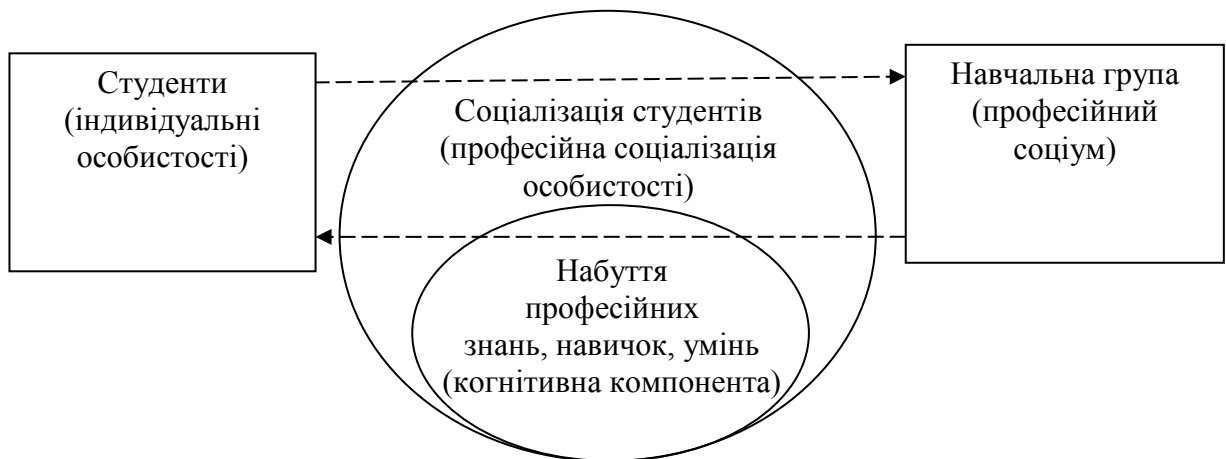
Студенти (індивідуальні особистості)

Соціалізація студентів (професійна соціалізація особистості)

Навчальна група (професійний соціум)

Набуття професійних знань, навичок, умінь (когнітивна компонента)